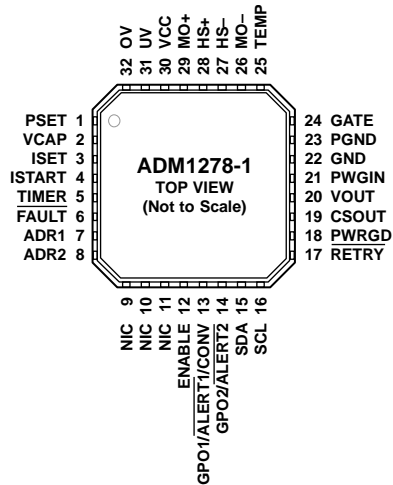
32 OV
31 UV
30 VCC
29 MO+
28 HS+
27 HS–
26 MO–
25 TEMP

PSET 1
VCAP 2
ISET 3
ISTART 4
$\overline{\text{TIMER}}$ 5
$\overline{\text{FAULT}}$ 6
ADR1 7
ADR2 8

ADM1278-1
TOP VIEW
(Not to Scale)

24 GATE
23 PGND
22 GND
21 PWGIN
20 VOUT
19 CSOUT
18 $\overline{\text{PWRGD}}$
17 $\overline{\text{RETRY}}$

NIC 9
NIC 10
NIC 11
ENABLE 12
GPO1/$\overline{\text{ALERT1}}$/CONV 13
GPO2/$\overline{\text{ALERT2}}$ 14
SDA 15
SCL 16